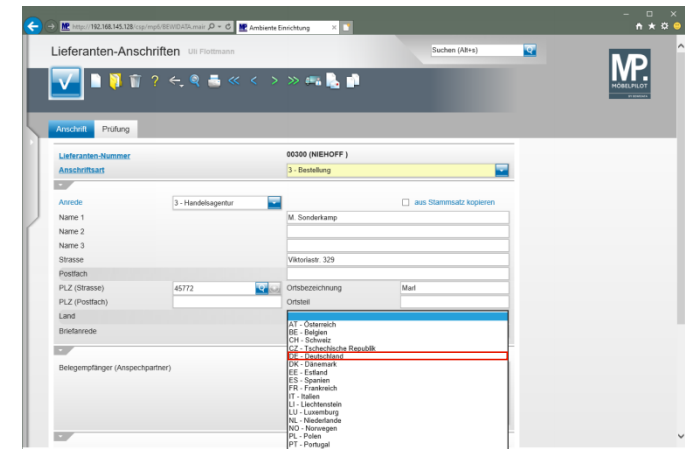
http://192.168.145.128/csp/mpb/BEWIDATA.mac Ambiente Einrichtung

Lieferanten-Anschriften Uli Flottmann

Suchen (Alt+s)

MP. MÖBELPILOT

Anschrift Prüfung

Lieferanten-Nummer 00300 (NIEHOFF)

Anschriftsart 3 - Bestellung

Anrede 3 - Handelsagentur

aus Stammsatz kopieren

Name 1 M. Sonderkamp

Name 2

Name 3

Strasse Viktoriastr. 329

Postfach

PLZ (Strasse) 45772

Ortsbezeichnung Marl

PLZ (Postfach)

Ortsteil

Land

Briefanrede

AT - Österreich
BE - Belgien
CH - Schweiz
CZ - Tschechische Republik
DE - Deutschland
DK - Dänemark
EE - Estland
ES - Spanien
FR - Frankreich
IT - Italien
LI - Liechtenstein
LU - Luxemburg
NL - Niederlande
NO - Norwegen
PL - Polen
PT - Portugal

Belegempfänger (Anspechpartner)